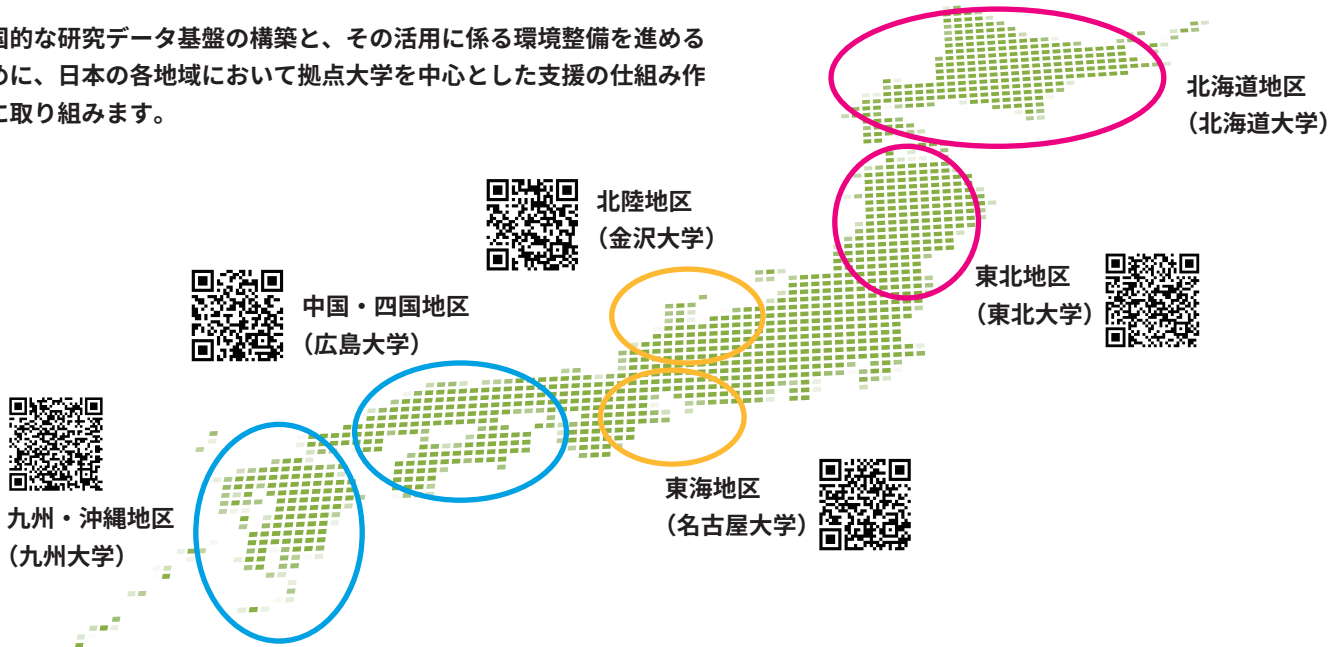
国的な研究データ基盤の構築と、その活用に係る環境整備を進めるめに、日本の各地域において拠点大学を中心とした支援の仕組み作に取り組みます。

北海道地区
（北海道大学）

北陸地区
（金沢大学）

東北地区
（東北大学）

中国・四国地区
（広島大学）

九州・沖縄地区
（九州大学）

東海地区
（名古屋大学）